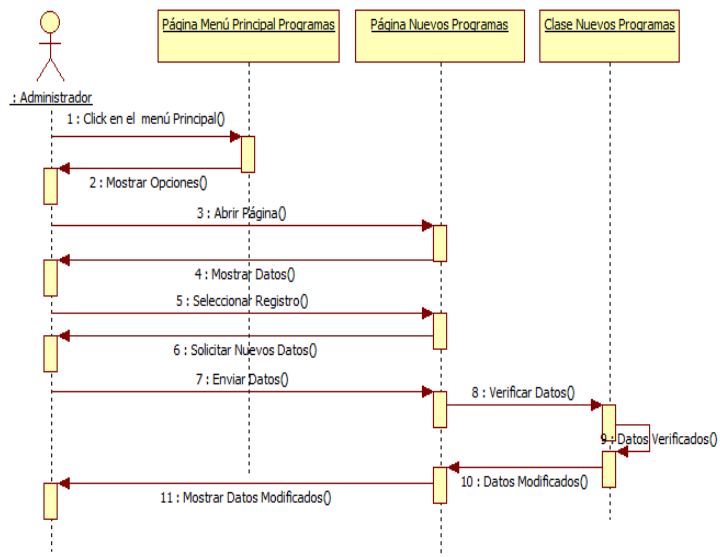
: Administrador

Página Menú Principal Programas

Página Nuevos Programas

Clase Nuevos Programas

1 : Click en el menú Principal()

2 : Mostrar Opciones()

3 : Abrir Página()

4 : Mostrar Datos()

5 : Seleccionar Registro()

6 : Solicitar Nuevos Datos()

7 : Enviar Datos()

8 : Verificar Datos()

9 : Datos Verificados()

10 : Datos Modificados()

11 : Mostrar Datos Modificados()